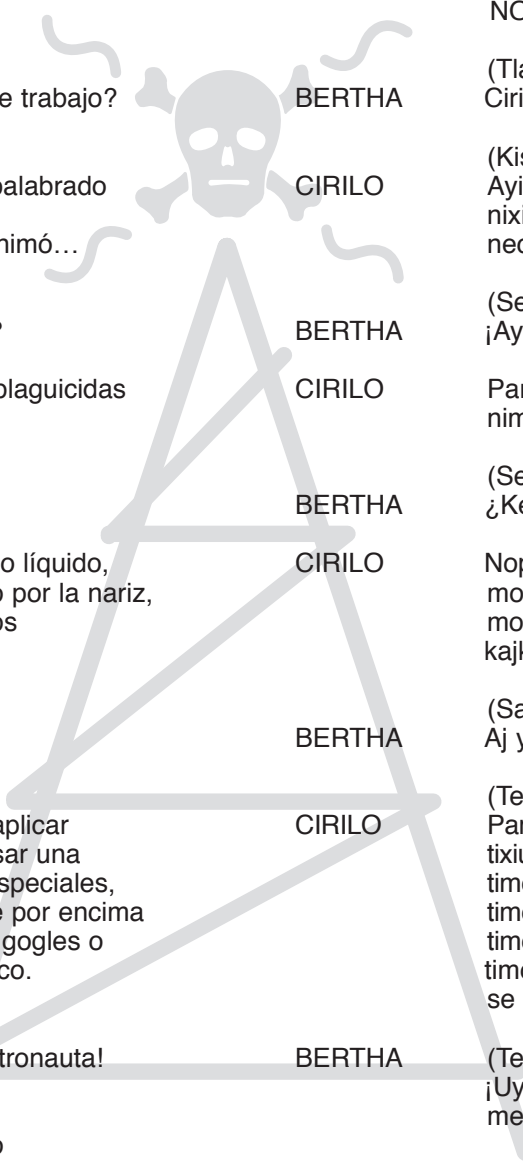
NO

e trabajo?

palabrado

nimó…

plaguicidas

o líquido,
o por la nariz,
os

aplicar
sar una
speciales,
por encima
gogles o
co.

tronauta!

(Tl
BERTHA Ciri

(Kis
CIRILO Ayi
nixi
nec

(Se
BERTHA ¡Ay

CIRILO Pa
nim

(Se
BERTHA ¿Ke

CIRILO Nop
mo
mo
kajk

(Sa
BERTHA Aj y

(Te
CIRILO Pa
tixiu
tim
tim
tim
tim
se

BERTHA (Te
¡Uy
me